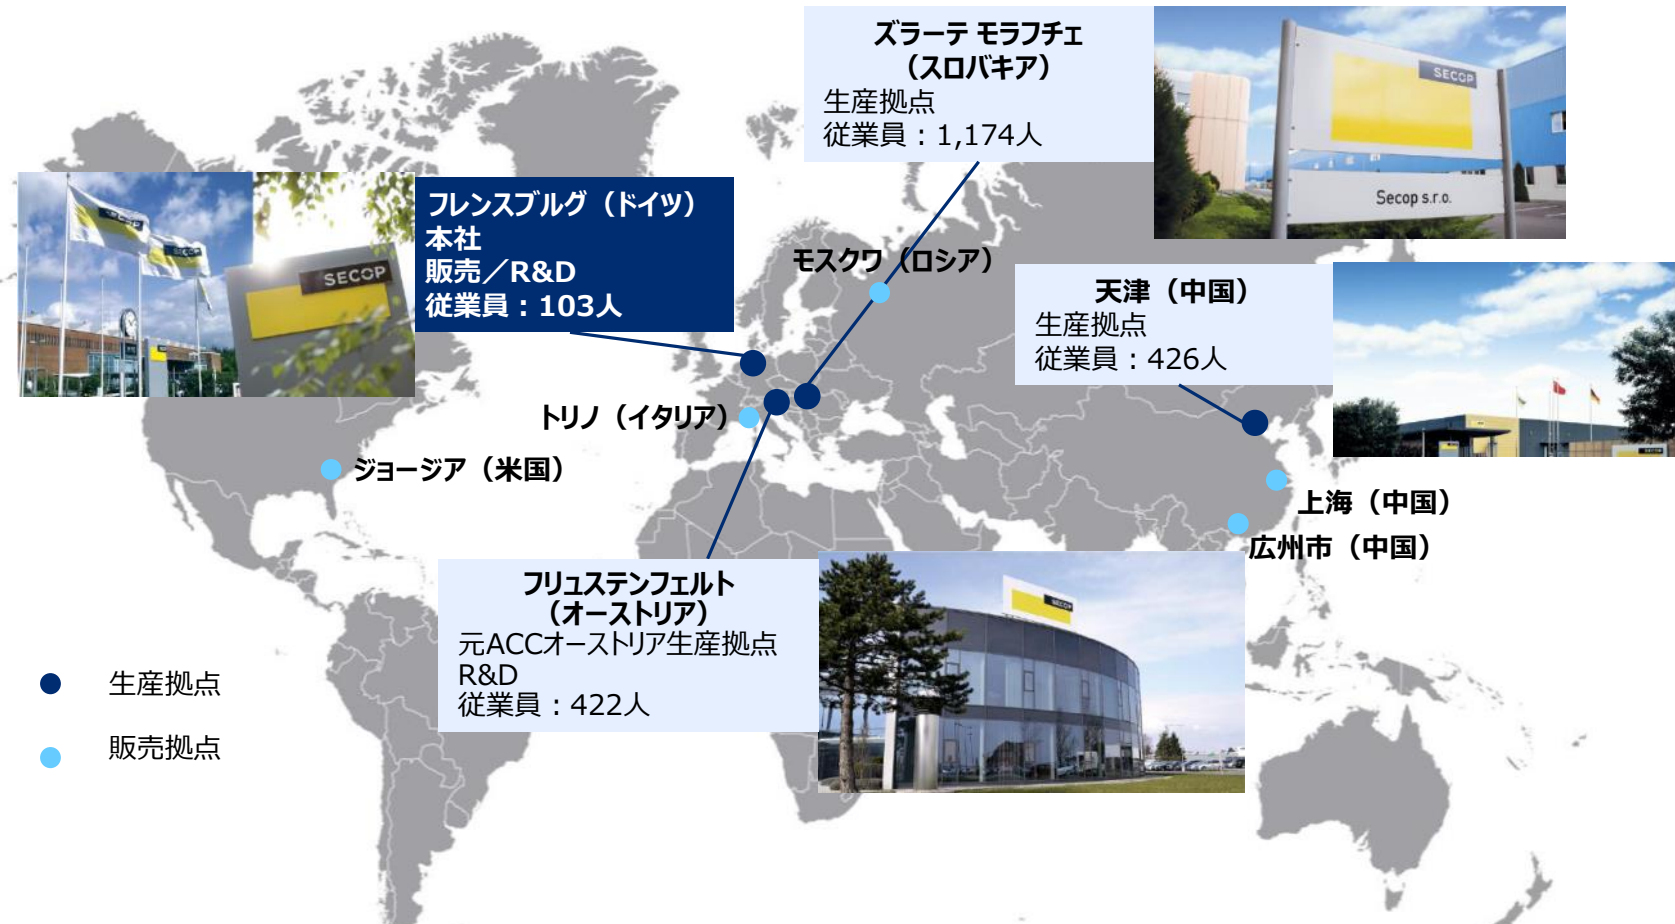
ズラーテ モラフチェ
（スロバキア）
生産拠点
従業員：1,174人

SECOP

Secop s.r.o.

SECOP

フレンスブルグ（ドイツ）
本社
販売／R&D
従業員：103人

モスクワ（ロシア）

天津（中国）
生産拠点
従業員：426人

トリノ（イタリア）

ジョージア（米国）

上海（中国）

広州市（中国）

フリュステンフェルト
（オーストリア）
元ACCオーストリア生産拠点
R&D
従業員：422人

生産拠点

販売拠点